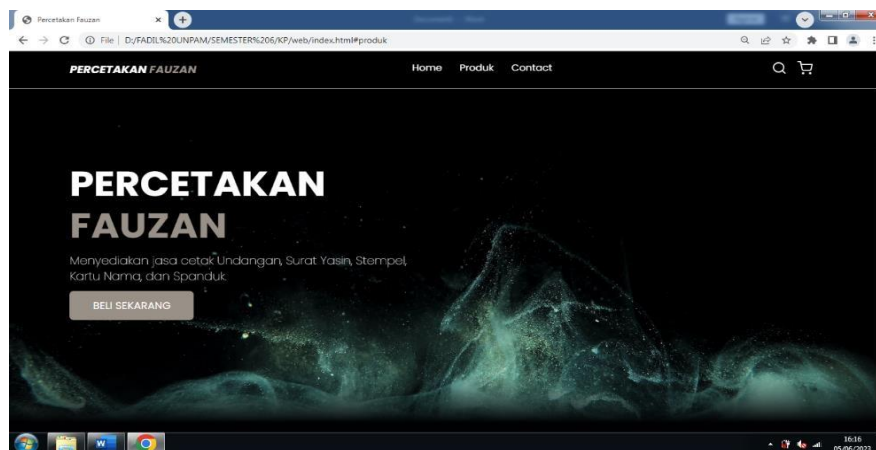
Percetakan Fauzan
File | D:/FADIL%20UNPAM/SEMESTER%206/KP/web/index.html#produk

PERCETAKAN FAUZAN
Home Produk Contact

PERCETAKAN
FAUZAN

Menyediakan jasa cetak Undangan, Surat Yasin, Stempel, Kartu Nama, dan Spanduk

BELI SEKARANG

16:16
05/06/2022